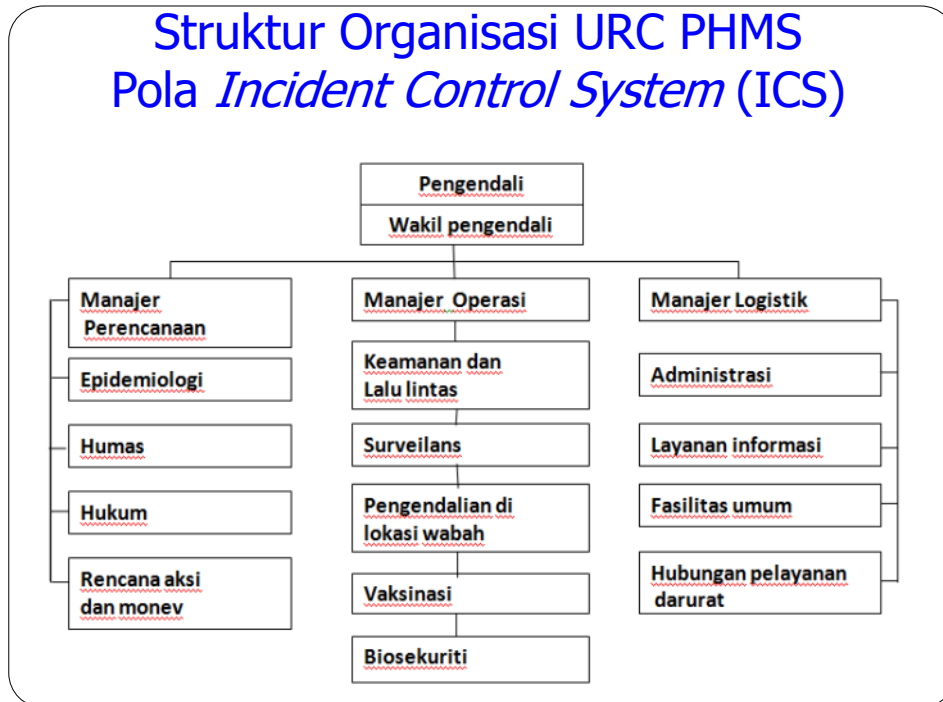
Struktur Organisasi URC PHMS
Pola *Incident Control System* (ICS)

Pengendali
Wakil pengendali

Manajer Perencanaan
Epidemiologi
Humas
Hukum
Rencana aksi dan monev

Manajer Operasi
Keamanan dan Lalu lintas
Surveilans
Pengendalian di lokasi wabah
Vaksinasi
Biosekuriti

Manajer Logistik
Administrasi
Layanan informasi
Fasilitas umum
Hubungan pelayanan darurat